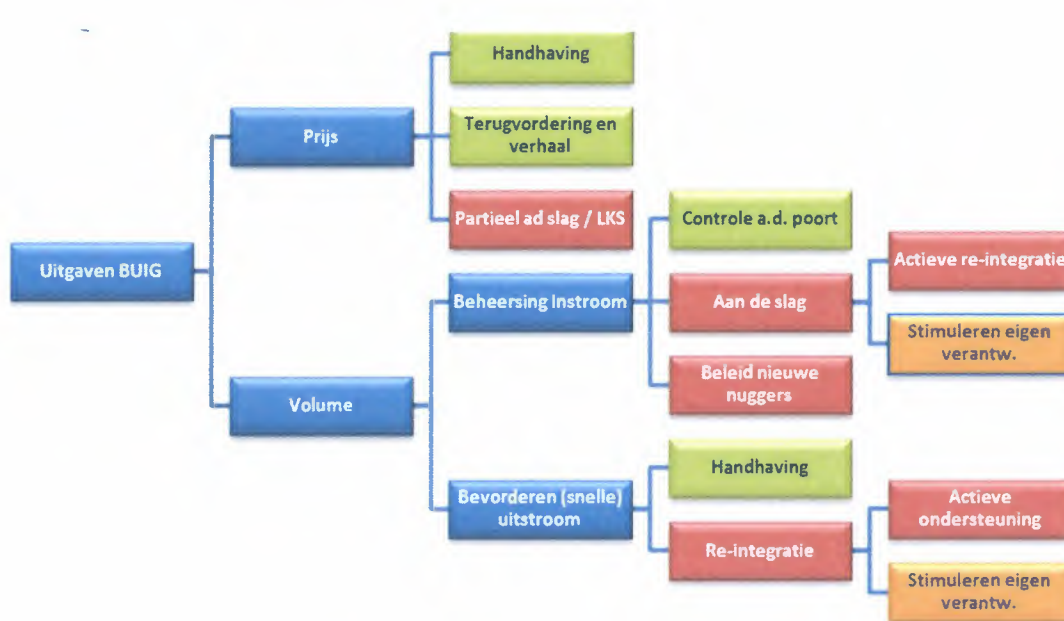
Uitgaven BUIG

Prijs

Handhaving

Terugvordering en verhaal

Partieel ad slag / LKS

Volume

Beheersing Instroom

Controle a.d. poort

Aan de slag

Actieve re-integratie

Stimuleren eigen verantw.

Beleid nieuwe nuggers

Bevorderen (snelle) uitstroom

Handhaving

Re-integratie

Actieve ondersteuning

Stimuleren eigen verantw.